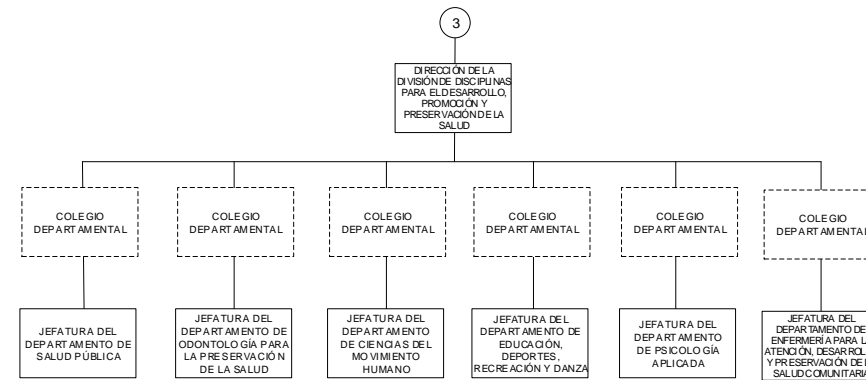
3

DIRECCIÓN DE LA DIVISIÓN DE DISCIPLINAS PARA EL DESARROLLO, PROMOCIÓN Y PRESERVACIÓN DE LA SALUD

COLEGIO DEPARTAMENTAL

JEFATURA DEL DEPARTAMENTO DE SALUD PÚBLICA

COLEGIO DEPARTAMENTAL

JEFATURA DEL DEPARTAMENTO DE ODONTOLOGÍA PARA LA PRESERVACIÓN DE LA SALUD

COLEGIO DEPARTAMENTAL

JEFATURA DEL DEPARTAMENTO DE CIENCIAS DEL MOVIMIENTO HUMANO

COLEGIO DEPARTAMENTAL

JEFATURA DEL DEPARTAMENTO DE EDUCACIÓN, DEPORTES, RECREACIÓN Y DANZA

COLEGIO DEPARTAMENTAL

JEFATURA DEL DEPARTAMENTO DE PSICOLOGÍA APLICADA

COLEGIO DEPARTAMENTAL

JEFATURA DEL DEPARTAMENTO DE ENFERMERÍA PARA LA ATENCIÓN, DESARROLLO Y PRESERVACIÓN DE LA SALUD COMUNITARIA